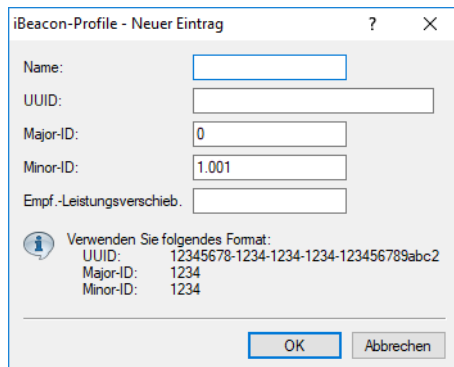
iBeacon-Profile - Neuer Eintrag ? ×

Name:

UUID:

Major-ID: 0

Minor-ID: 1.001

Empf.-Leistungsverschieb.

Verwenden Sie folgendes Format:
UUID: 12345678-1234-1234-1234-123456789abc2
Major-ID: 1234
Minor-ID: 1234

OK Abbrechen